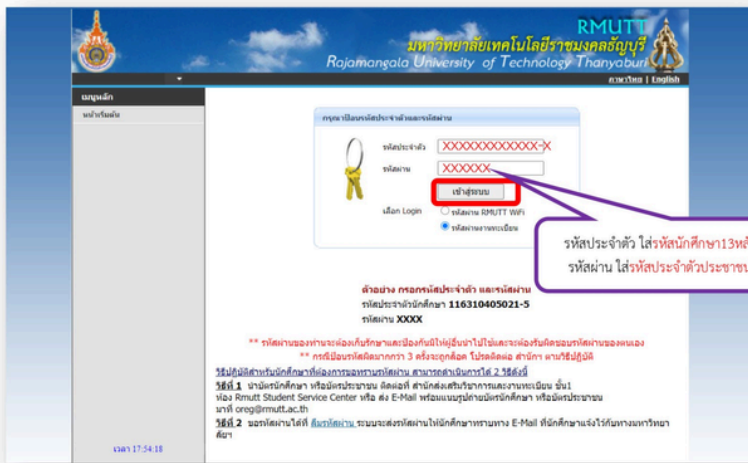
RMUTT
มหาวิทยาลัยเทคโนโลยีราชมงคลธัญบุรี
Rajamangala University of Technology Thanyaburi

ภาษาไทย | English

เมนูหลัก
หน้าเริ่มต้น

กรุณาป้อนรหัสประจำตัวและรหัสผ่าน
รหัสประจำตัว XXXXXXXXXXXX-X
รหัสผ่าน XXXXXX
เข้าสู่ระบบ
เลือก Login รหัสผ่าน RMUTT WiFi
รหัสผ่านงานทะเบียน

รหัสประจำตัว ใส่รหัสนักศึกษา13หลั
รหัสผ่าน ใส่รหัสประจำตัวประชาชน

ตัวอย่าง กรอกรหัสประจำตัว และรหัสผ่าน
รหัสประจำตัวนักศึกษา 116310405021-5
รหัสผ่าน XXXX

** รหัสผ่านของท่านจะต้องเก็บรักษาและป้องกันให้ผู้อื่นนำไปใช้และจะต้องรับผิดชอบรหัสผ่านของตนเอง
** กรณีป้อนรหัสผิดมากกว่า 3 ครั้งจะถูกล็อค โปรดติดต่อ สำนักฯ ตามวิธีปฏิบัติ

วิธีปฏิบัติสำหรับนักศึกษาที่ต้องการขอทราบรหัสผ่าน สามารถดำเนินการได้ 2 วิธีดังนี้
วิธีที่ 1 นำบัตรนักศึกษา หรือบัตรประชาชน ติดต่อที่ สำนักส่งเสริมวิชาการและงานทะเบียน ชั้น1 ห้อง Rmutt Student Service Center หรือ ส่ง E-Mail พร้อมแนบรูปถ่ายบัตรนักศึกษา หรือบัตรประชาชน มาที่ oreg@rmutt.ac.th
วิธีที่ 2 ขอรหัสผ่านได้ที่ ลืมรหัสผ่าน ระบบจะส่งรหัสผ่านให้นักศึกษาทราบทาง E-Mail ที่นักศึกษาแจ้งไว้กับทางมหาวิทยาลัยฯ

เวลา 17:54:18